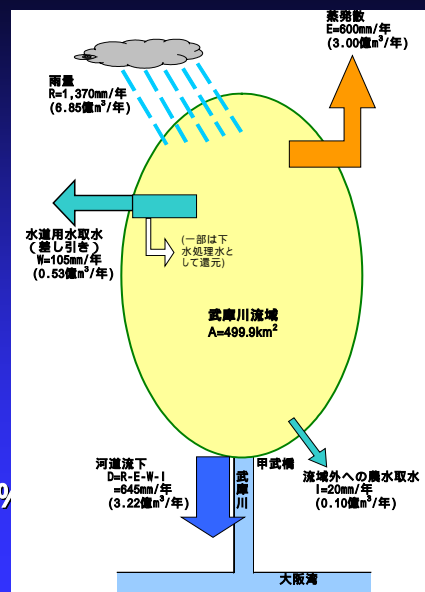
蒸発散
E=600mm/年
(3.00億$m^3$/年)

雨量
R=1,370mm/年
(6.85億$m^3$/年)

水道用水取水
（差し引き）
W=105mm/年
(0.53億$m^3$/年)

(一部は下水処理水として還元)

武庫川流域
A=499.9$km^2$

河道流下
D=R-E-W-I
=645mm/年
(3.22億$m^3$/年)

甲武橋

武庫川

流域外への農水取水
I=20mm/年
(0.10億$m^3$/年)

大阪湾